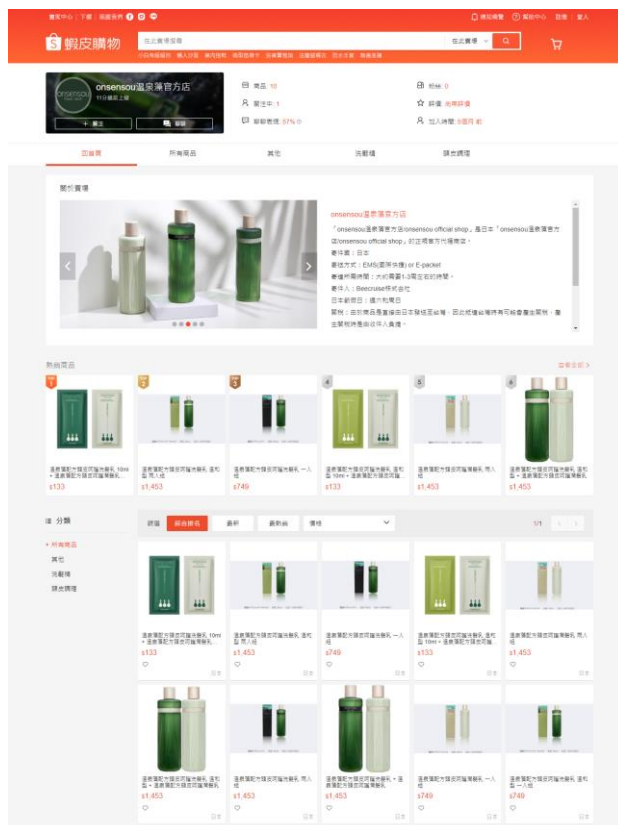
賣家中心 | 下載 | 追蹤我們
通知總覽 | 幫助中心 | 註冊 | 登入

蝦皮購物

在此賣場搜尋
在此賣場

onsensou溫泉藻官方店
11 分鐘前上線
+ 關注
聊聊

商品: 10
關注中: 1
聊聊回應: 57% ()
粉絲: 0
評價: 尚無評價
加入時間: 3個月前

賣場首頁 | 所有商品 | 其它 | 洗髮精 | 頭皮護理

關於賣場

onsensou溫泉藻官方店
「onsensou溫泉藻官方店/onsensou official shop」是日本「onsensou溫泉藻官方店/onsensou official shop」的正規官方代理商店。
發貨地：日本
寄送方式：EMS(國際快捷) or E-packet
寄送所需時間：大約需要1-3周左右的時間。
發件人：Beecruise株式会社
日本銷售店：億大和商店
關稅：由於商品是直接由日本發送至台灣，因此收據金額時有可能會產生關稅，產生關稅時是由收件人負擔。

熱銷商品
查看全部 >

1 溫泉藻配方頭皮洗護洗髮乳 10ml + 溫泉藻配方頭皮洗護潤髮乳 $133
2 溫泉藻配方頭皮洗護洗髮乳 溫和型 兩入組 $1,453
3 溫泉藻配方頭皮洗護洗髮乳 一入組 $749
4 溫泉藻配方頭皮洗護洗髮乳 溫和型 10ml + 溫泉藻配方頭皮洗護潤髮乳 $133
5 溫泉藻配方頭皮洗護洗髮乳 兩入組 $1,453
6 溫泉藻配方頭皮洗護洗髮乳 兩入組 $1,453

分類
所有商品
其它
洗髮精
頭皮護理

排序 | 綜合排名 | 最新 | 最熱銷 | 價格
1/1

溫泉藻配方頭皮洗護洗髮乳 10ml + 溫泉藻配方頭皮洗護潤髮乳 $133 日本
溫泉藻配方頭皮洗護洗髮乳 溫和型 兩入組 $1,453 日本
溫泉藻配方頭皮洗護洗髮乳 一入組 $749 日本
溫泉藻配方頭皮洗護洗髮乳 溫和型 10ml + 溫泉藻配方頭皮洗護潤髮乳 $133 日本
溫泉藻配方頭皮洗護洗髮乳 兩入組 $1,453 日本
溫泉藻配方頭皮洗護洗髮乳 溫和型 + 溫泉藻配方頭皮洗護潤髮乳 $1,453 日本
溫泉藻配方頭皮洗護洗髮乳 兩入組 $1,453 日本
溫泉藻配方頭皮洗護洗髮乳 + 溫泉藻配方頭皮洗護潤髮乳 $1,453 日本
溫泉藻配方頭皮洗護洗髮乳 一入組 $749 日本
溫泉藻配方頭皮洗護洗髮乳 溫和型 一入組 $749 日本